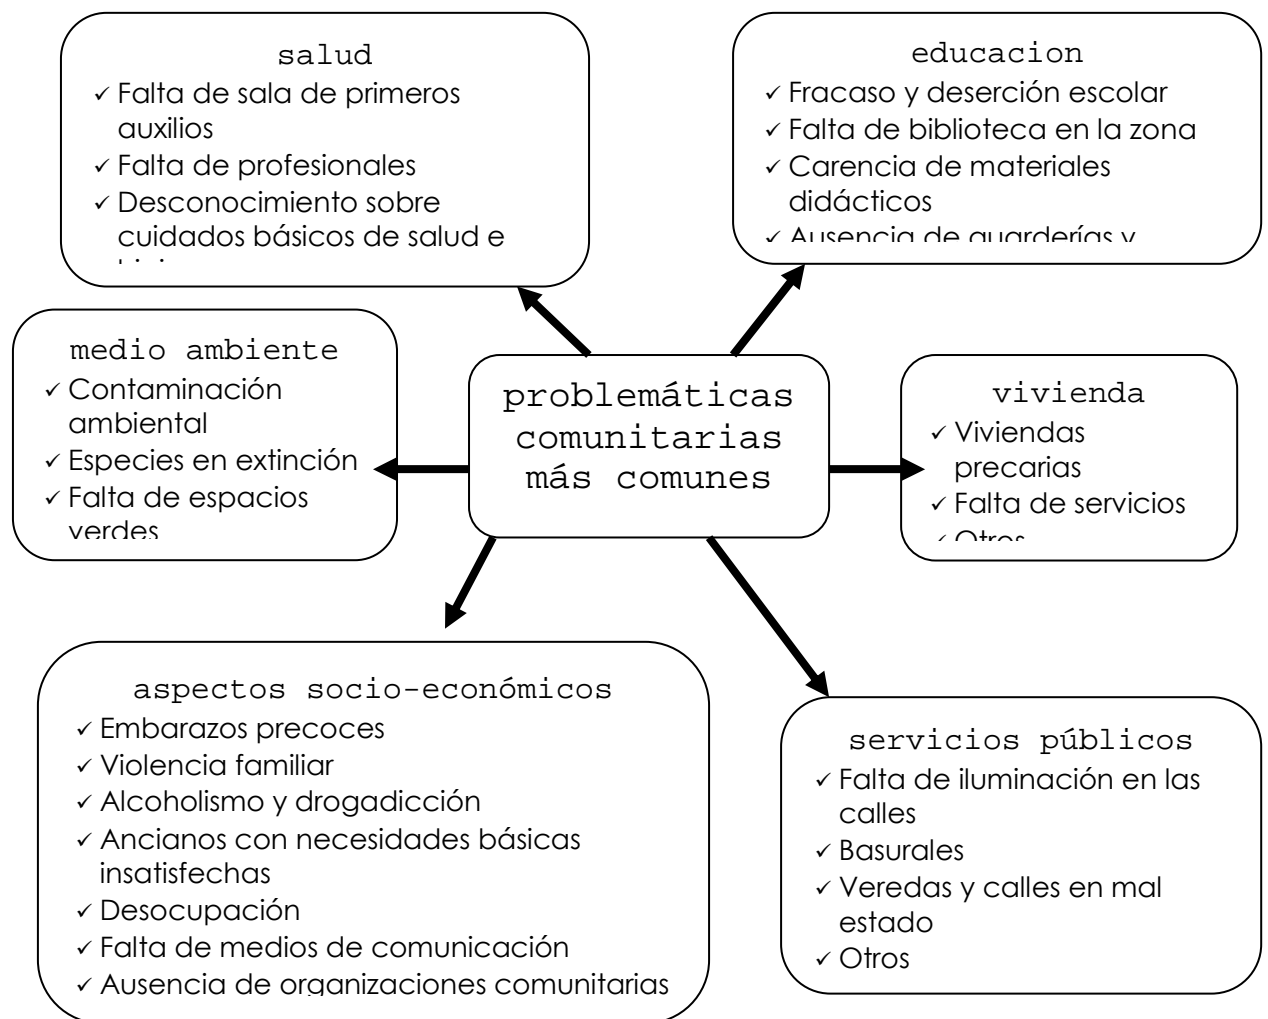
salud
✓ Falta de sala de primeros auxilios
✓ Falta de profesionales
✓ Desconocimiento sobre cuidados básicos de salud e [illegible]

educacion
✓ Fracaso y deserción escolar
✓ Falta de biblioteca en la zona
✓ Carencia de materiales didácticos
✓ Ausencia de guarderías y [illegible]

medio ambiente
✓ Contaminación ambiental
✓ Especies en extinción
✓ Falta de espacios verdes

problemáticas comunitarias más comunes

vivienda
✓ Viviendas precarias
✓ Falta de servicios
✓ Otros

aspectos socio-económicos
✓ Embarazos precoces
✓ Violencia familiar
✓ Alcoholismo y drogadicción
✓ Ancianos con necesidades básicas insatisfechas
✓ Desocupación
✓ Falta de medios de comunicación
✓ Ausencia de organizaciones comunitarias

servicios públicos
✓ Falta de iluminación en las calles
✓ Basurales
✓ Veredas y calles en mal estado
✓ Otros